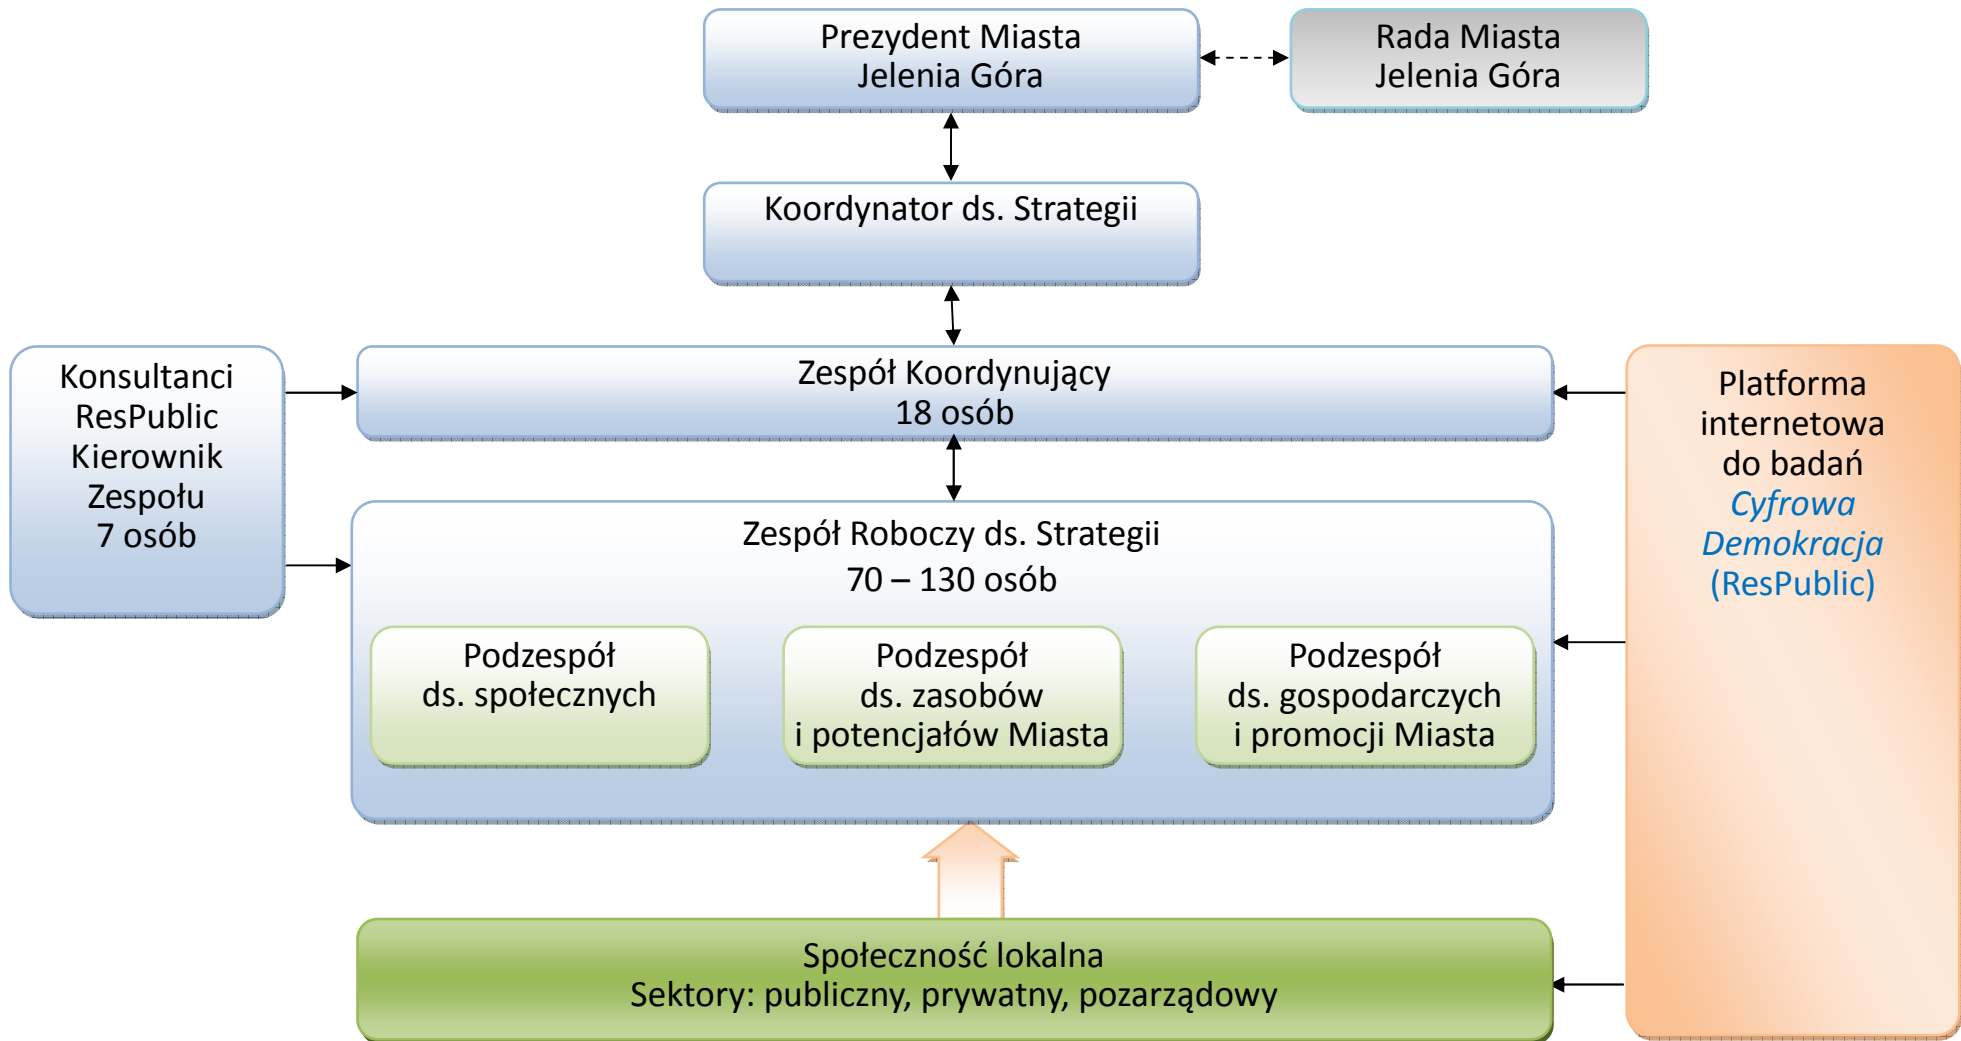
Prezydent Miasta
Jelenia Góra

Rada Miasta
Jelenia Góra

Koordynator ds. Strategii

Konsultanci
ResPublic
Kierownik
Zespołu
7 osób

Zespół Koordynujący
18 osób

Platforma
internetowa
do badań
Cyfrowa
Demokracja
(ResPublic)

Zespół Roboczy ds. Strategii
70 – 130 osób

Podzespół
ds. społecznych

Podzespół
ds. zasobów
i potencjałów Miasta

Podzespół
ds. gospodarczych
i promocji Miasta

Społeczność lokalna
Sektory: publiczny, prywatny, pozarządowy